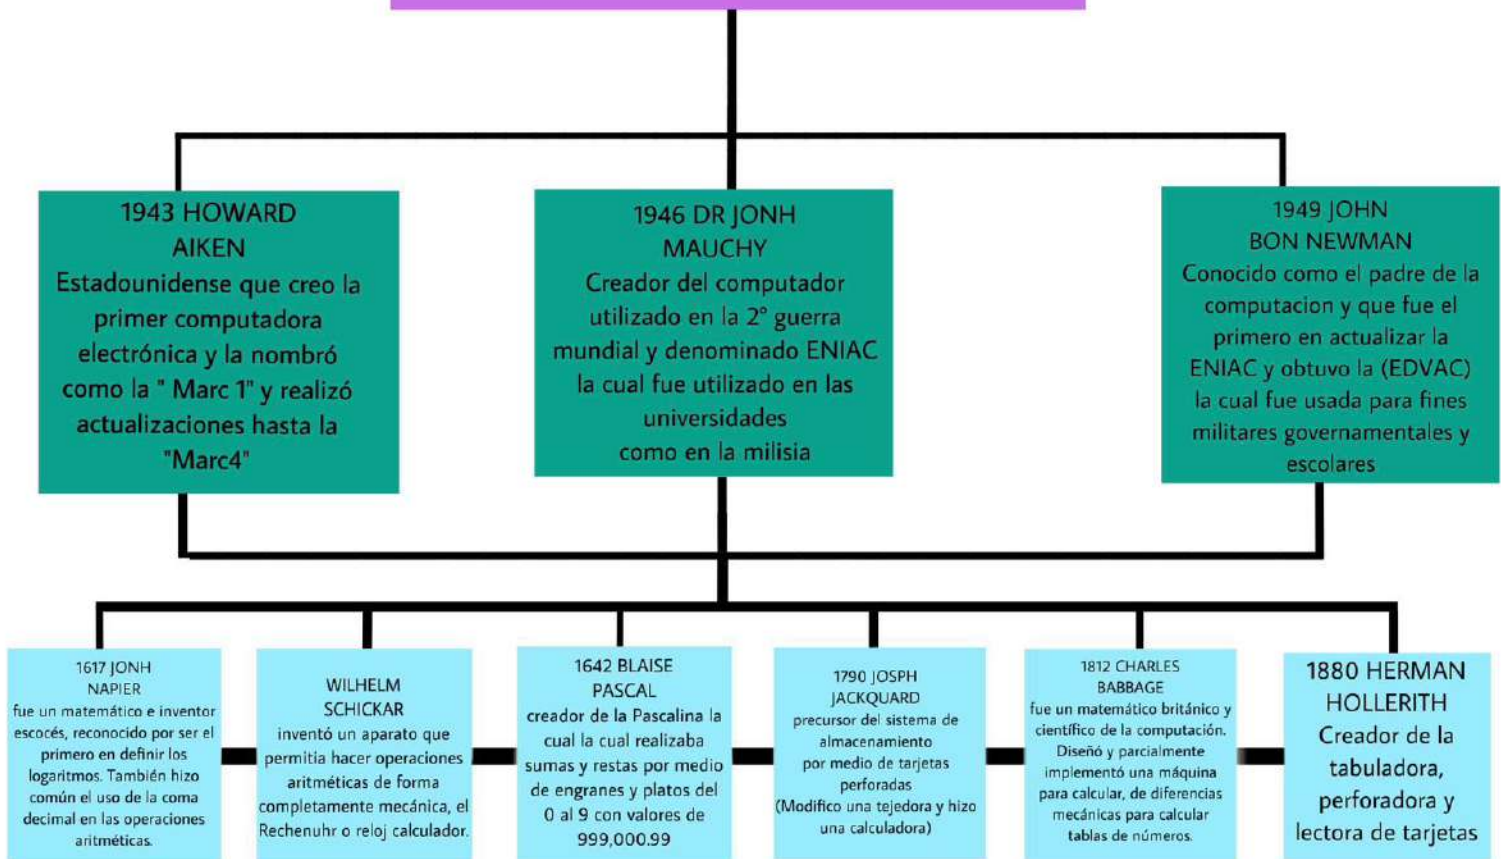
1943 HOWARD AIKEN
Estadounidense que creo la primer computadora electrónica y la nombró como la " Marc 1" y realizó actualizaciones hasta la "Marc4"

1946 DR JONH MAUCHY
Creador del computador utilizado en la 2° guerra mundial y denominado ENIAC la cual fue utilizado en las universidades como en la milisia

1949 JOHN BON NEWMAN
Conocido como el padre de la computacion y que fue el primero en actualizar la ENIAC y obtuvo la (EDVAC) la cual fue usada para fines militares governamentales y escolares

1617 JONH NAPIER
fue un matemático e inventor escocés, reconocido por ser el primero en definir los logaritmos. También hizo común el uso de la coma decimal en las operaciones aritméticas.

WILHELM SCHICKAR
inventó un aparato que permitia hacer operaciones aritméticas de forma completamente mecánica, el Rechenuhr o reloj calculador.

1642 BLAISE PASCAL
creador de la Pascalina la cual la cual realizaba sumas y restas por medio de engranes y platos del 0 al 9 con valores de 999,000.99

1790 JOSPH JACKQUARD
precursor del sistema de almacenamiento por medio de tarjetas perforadas
(Modifico una tejedora y hizo una calculadora)

1812 CHARLES BABBAGE
fue un matemático británico y científico de la computación. Diseñó y parcialmente implementó una máquina para calcular, de diferencias mecánicas para calcular tablas de números.

1880 HERMAN HOLLERITH
Creador de la tabuladora, perforadora y lectora de tarjetas